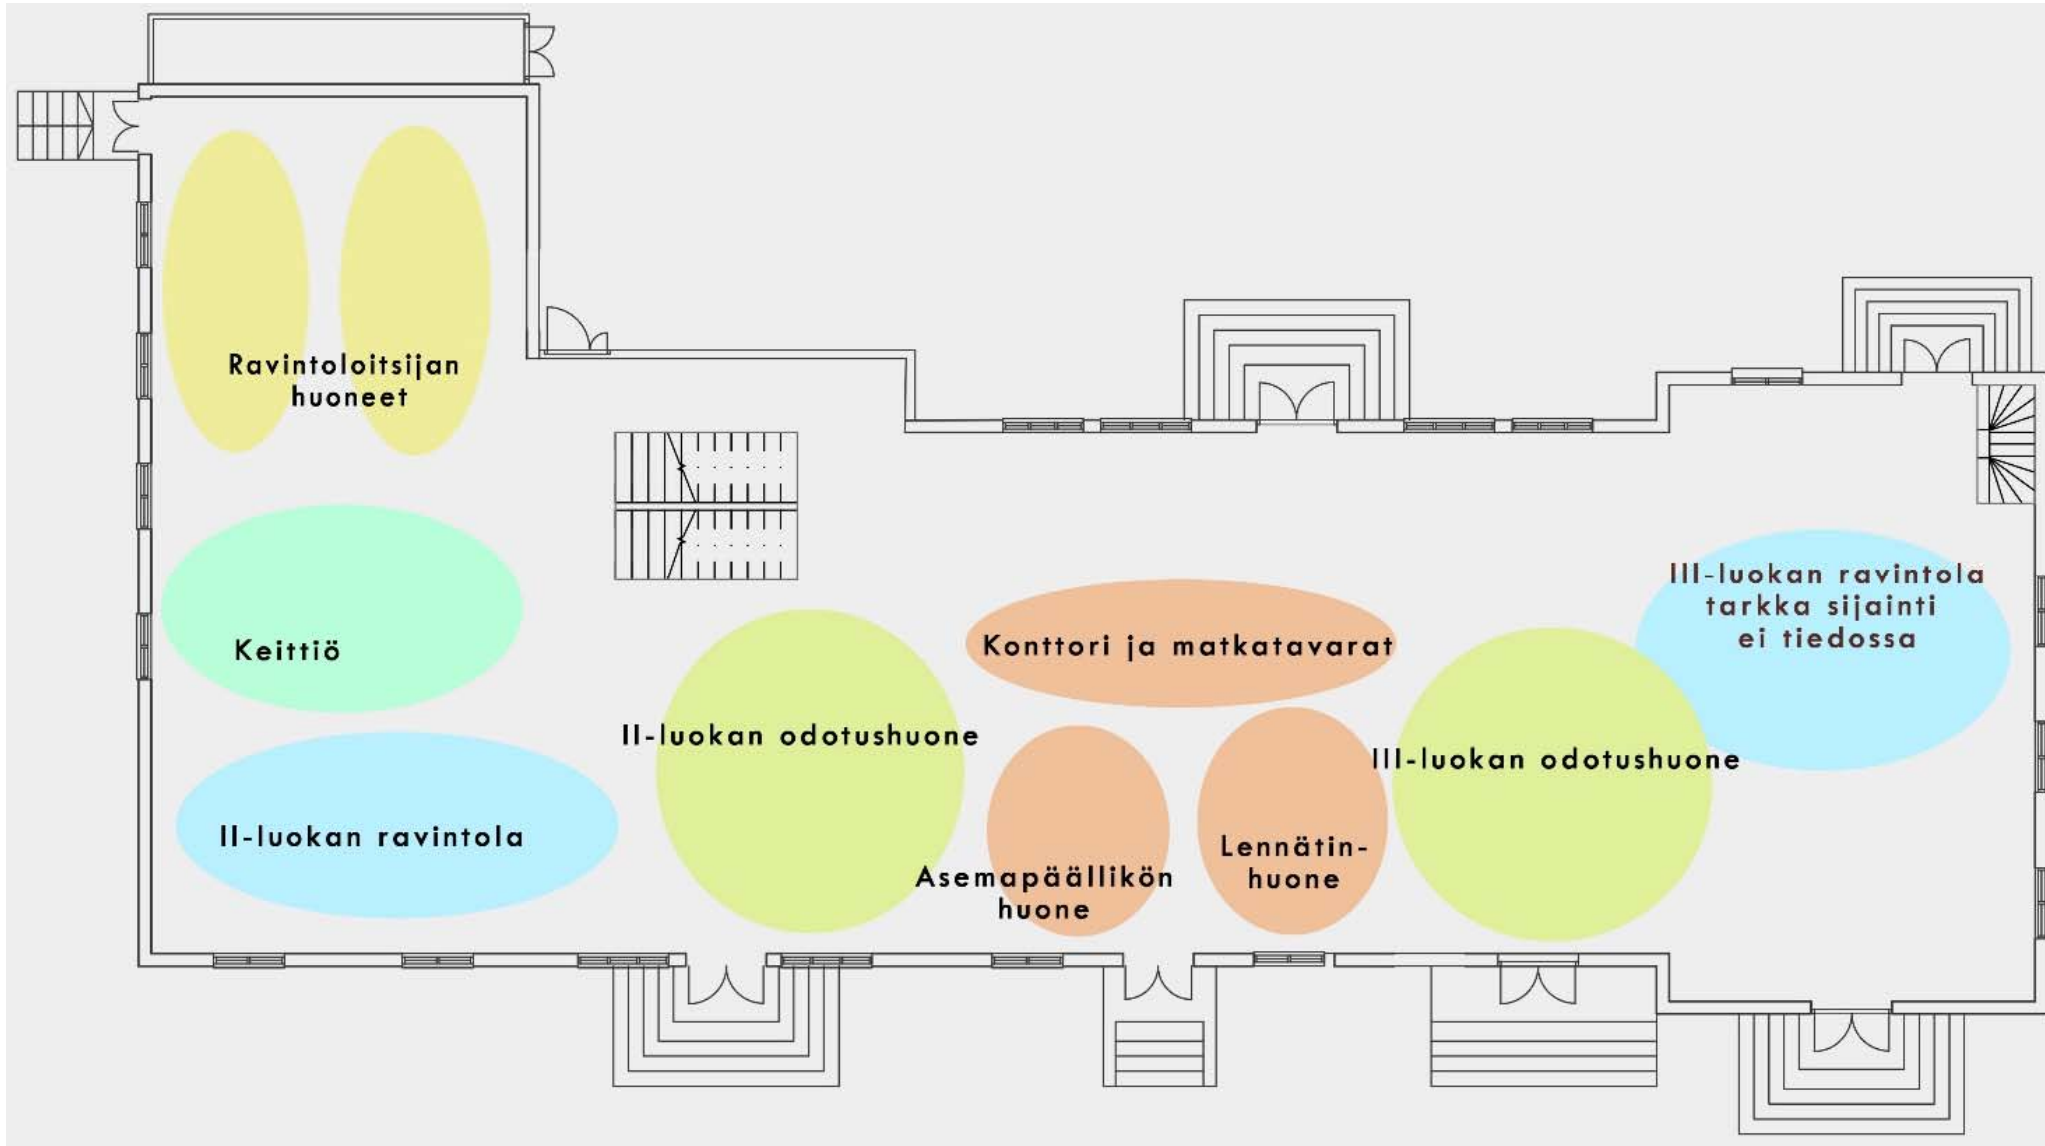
Ravintoloitsijan huoneet

Keittiö

II-luokan ravintola

II-luokan odotushuone

Konttori ja matkatavarat

Asemapäällikön huone

Lennätinhuone

III-luokan odotushuone

III-luokan ravintola tarkka sijainti ei tiedossa